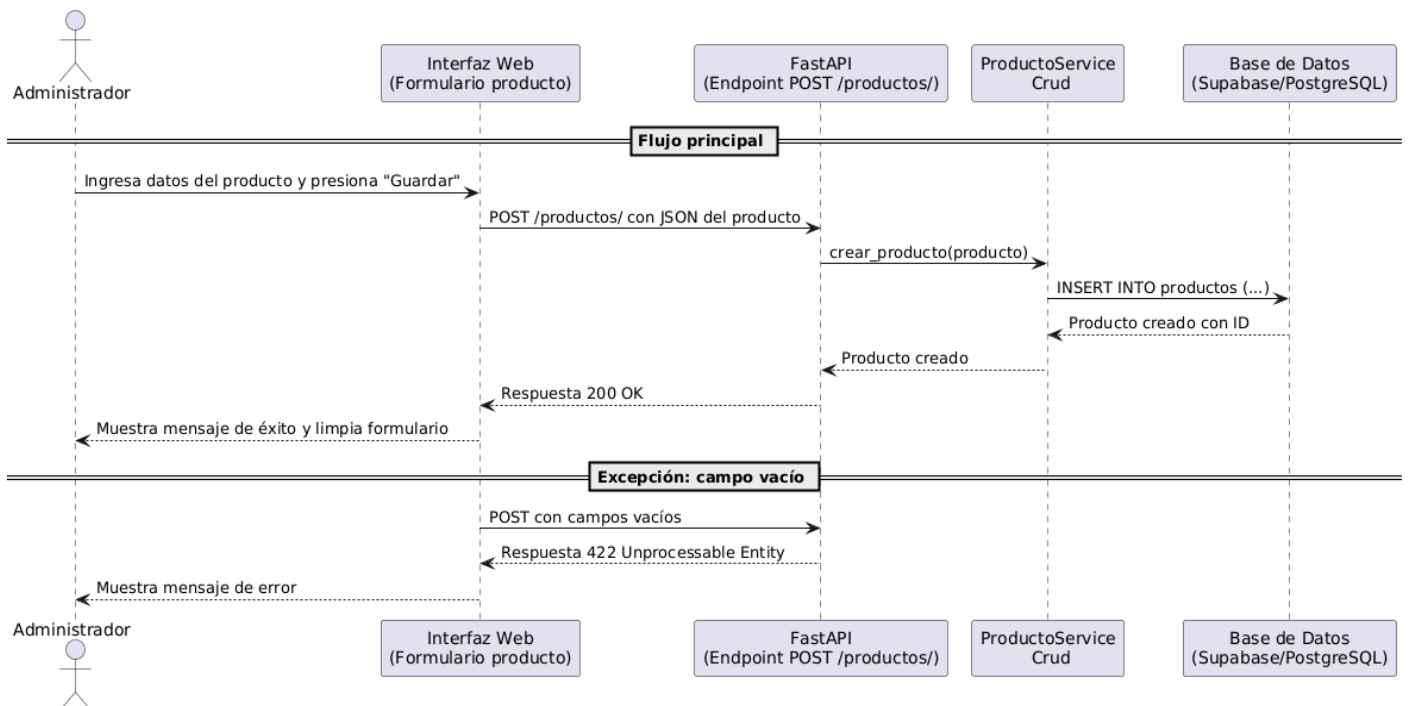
Administrador

Interfaz Web
(Formulario producto)

FastAPI
(Endpoint POST /productos/)

ProductoService
Crud

Base de Datos
(Supabase/PostgreSQL)

Flujo principal

Ingresa datos del producto y presiona "Guardar"

POST /productos/ con JSON del producto

crear_producto(producto)

INSERT INTO productos (...)

Producto creado con ID

Producto creado

Respuesta 200 OK

Muestra mensaje de éxito y limpia formulario

Excepción: campo vacío

POST con campos vacíos

Respuesta 422 Unprocessable Entity

Muestra mensaje de error

Administrador

Interfaz Web
(Formulario producto)

FastAPI
(Endpoint POST /productos/)

ProductoService
Crud

Base de Datos
(Supabase/PostgreSQL)